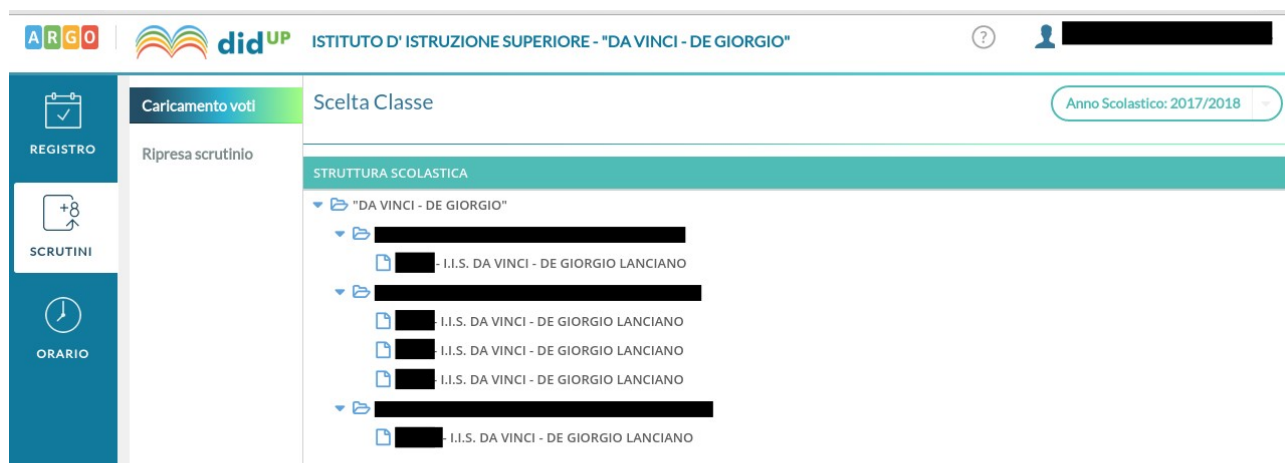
ARGO didUP ISTITUTO D' ISTRUZIONE SUPERIORE - "DA VINCI - DE GIORGIO"

?

REGISTRO

+8

SCRUTINI

ORARIO

Caricamento voti

Ripresa scrutinio

Scelta Classe

Anno Scolastico: 2017/2018

STRUTTURA SCOLASTICA

"DA VINCI - DE GIORGIO"

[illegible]

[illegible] - I.I.S. DA VINCI - DE GIORGIO LANCIANO

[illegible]

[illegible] - I.I.S. DA VINCI - DE GIORGIO LANCIANO

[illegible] - I.I.S. DA VINCI - DE GIORGIO LANCIANO

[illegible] - I.I.S. DA VINCI - DE GIORGIO LANCIANO

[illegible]

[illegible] - I.I.S. DA VINCI - DE GIORGIO LANCIANO